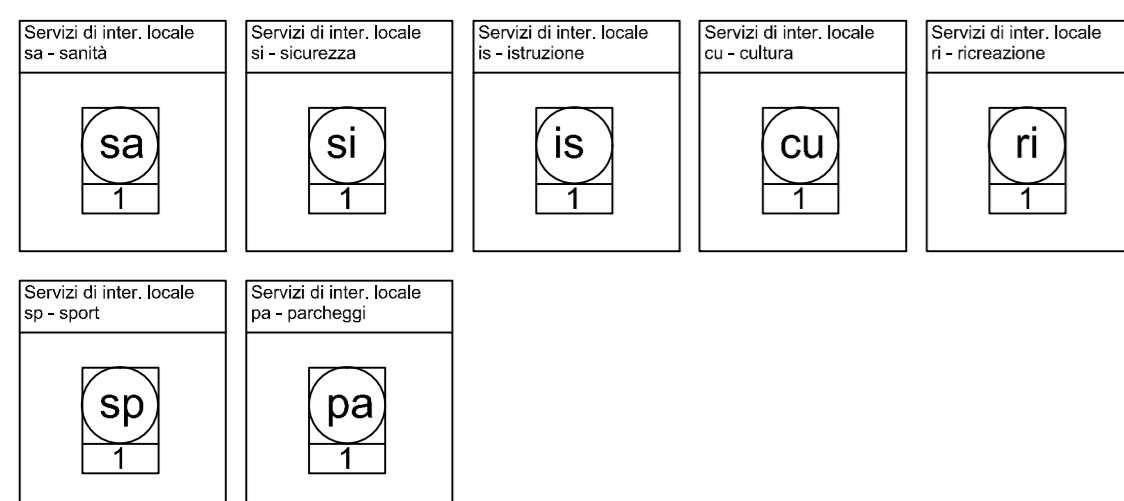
Servizi di inter. locale
sa - sanità

sa
1

Servizi di inter. locale
si - sicurezza

si
1

Servizi di inter. locale
is - istruzione

is
1

Servizi di inter. locale
cu - cultura

cu
1

Servizi di inter. locale
ri - ricreazione

ri
1

Servizi di inter. locale
sp - sport

sp
1

Servizi di inter. locale
pa - parcheggi

pa
1